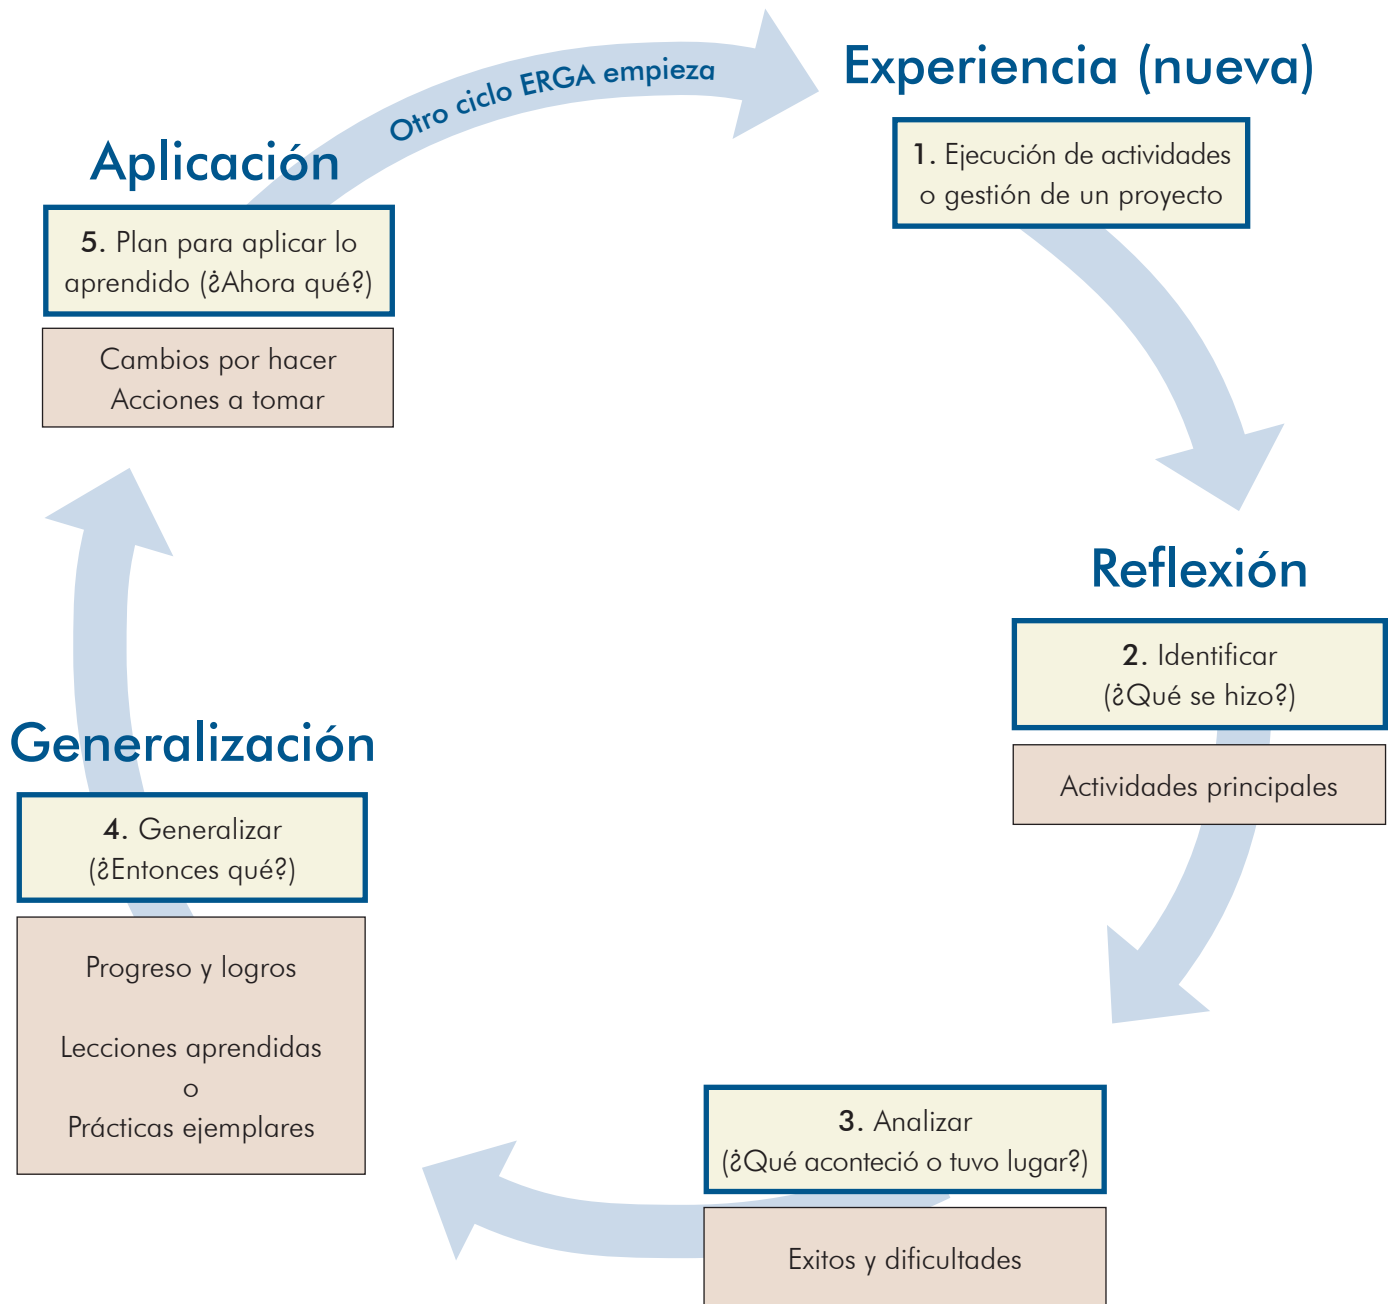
Otro ciclo ERGA empieza

Experiencia (nueva)

1. Ejecución de actividades o gestión de un proyecto

Reflexión

2. Identificar (¿Qué se hizo?)

Actividades principales

3. Analizar (¿Qué aconteció o tuvo lugar?)

Exitos y dificultades

Generalización

4. Generalizar (¿Entonces qué?)

Progreso y logros

Lecciones aprendidas
o
Prácticas ejemplares

Aplicación

5. Plan para aplicar lo aprendido (¿Ahora qué?)

Cambios por hacer
Acciones a tomar